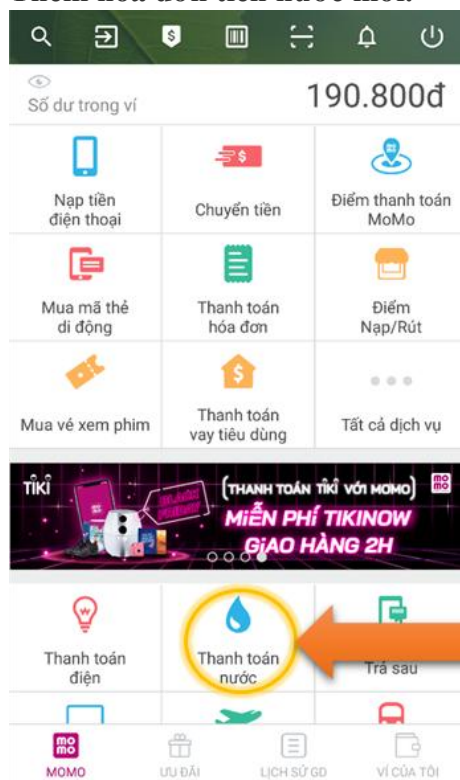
Số dư trong ví

190.800đ

Nạp tiền điện thoại

Chuyển tiền

Điểm thanh toán MoMo

Mua mã thẻ di động

Thanh toán hóa đơn

Điểm Nạp/Rút

Mua vé xem phim

Thanh toán vay tiêu dùng

Tất cả dịch vụ

TIKI

(THANH TOÁN TIKI VỚI MOMO)

MIỄN PHÍ TIKINOW GIAO HÀNG 2H

mo mo

Thanh toán điện

Thanh toán nước

Trả sau

mo mo
MOMO

ƯU ĐÃI

LỊCH SỬ GD

VÍ CỦA TÔI